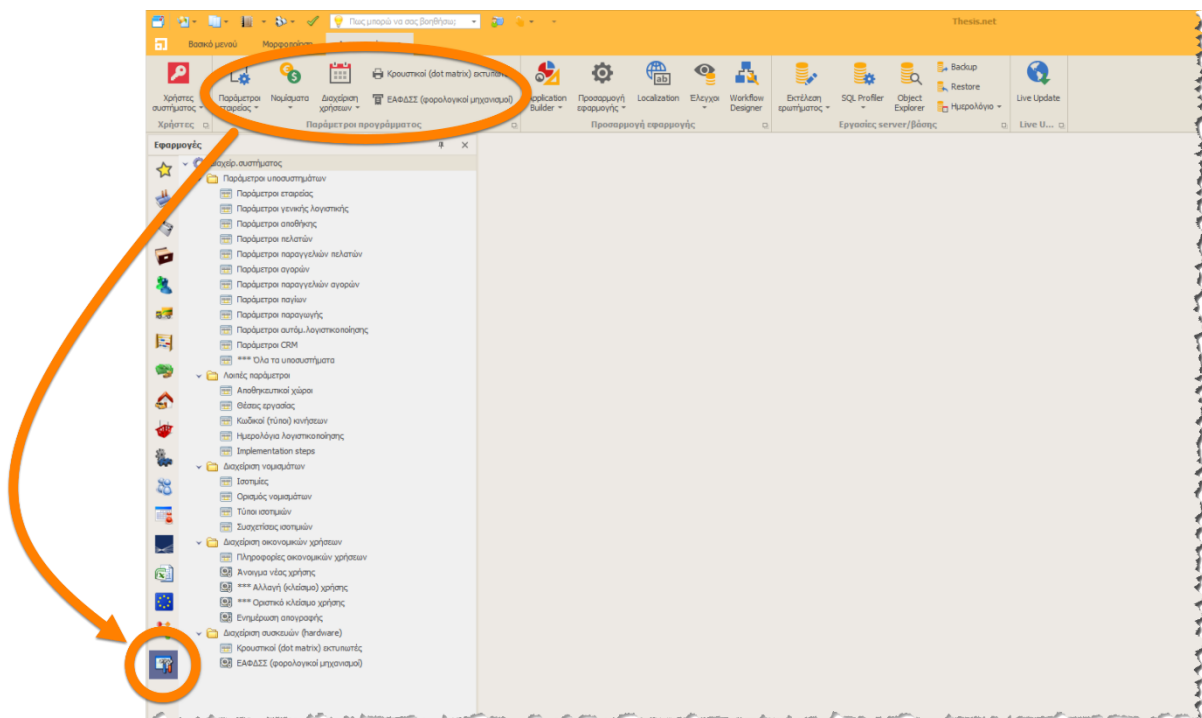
Πώς μπορώ να σας βοηθήσω

Thesis.net

Βασικό μενού
Μορφοποίηση

Χρήστες συστήματος
Χρήστες

Παράμετροι εταιρείας
Νομίσματα
Διαχείριση χρήσεων
Κρουστικοί (dot matrix) εκτυπωτές
ΕΑΦΔΣΣ (φορολογικοί μηχανισμοί)
Παράμετροι προγράμματος

Application Builder
Προσαρμογή εφαρμογής
Localization
Έλεγχοι
Workflow Designer
Προσαρμογή εφαρμογής

Εκτέλεση ερωτήματος
SQL Profiler
Object Explorer
Backup
Restore
Ημερολόγιο
Εργασίες server/βάσης

Live Update
Live U...

Εφαρμογές

Διαχείρ.συστήματος
Παράμετροι υποσυστημάτων
Παράμετροι εταιρείας
Παράμετροι γενικής λογιστικής
Παράμετροι αποθήκης
Παράμετροι πελατών
Παράμετροι παραγγελιών πελατών
Παράμετροι αγορών
Παράμετροι παραγγελιών αγορών
Παράμετροι παγίων
Παράμετροι παραγωγής
Παράμετροι αυτόμ.λογιστικοποίησης
Παράμετροι CRM
*** Όλα τα υποσυστήματα
Λοιπές παράμετροι
Αποθηκευτικοί χώροι
Θέσεις εργασίας
Κωδικοί (τύποι) κινήσεων
Ημερολόγια λογιστικοποίησης
Implementation steps
Διαχείριση νομισμάτων
Ισοτιμίες
Ορισμός νομισμάτων
Τύποι ισοτιμιών
Συσχετίσεις ισοτιμιών
Διαχείριση οικονομικών χρήσεων
Πληροφορίες οικονομικών χρήσεων
Άνοιγμα νέας χρήσης
*** Αλλαγή (κλείσιμο) χρήσης
*** Οριστικό κλείσιμο χρήσης
Ενημέρωση απογραφής
Διαχείριση συσκευών (hardware)
Κρουστικοί (dot matrix) εκτυπωτές
ΕΑΦΔΣΣ (φορολογικοί μηχανισμοί)